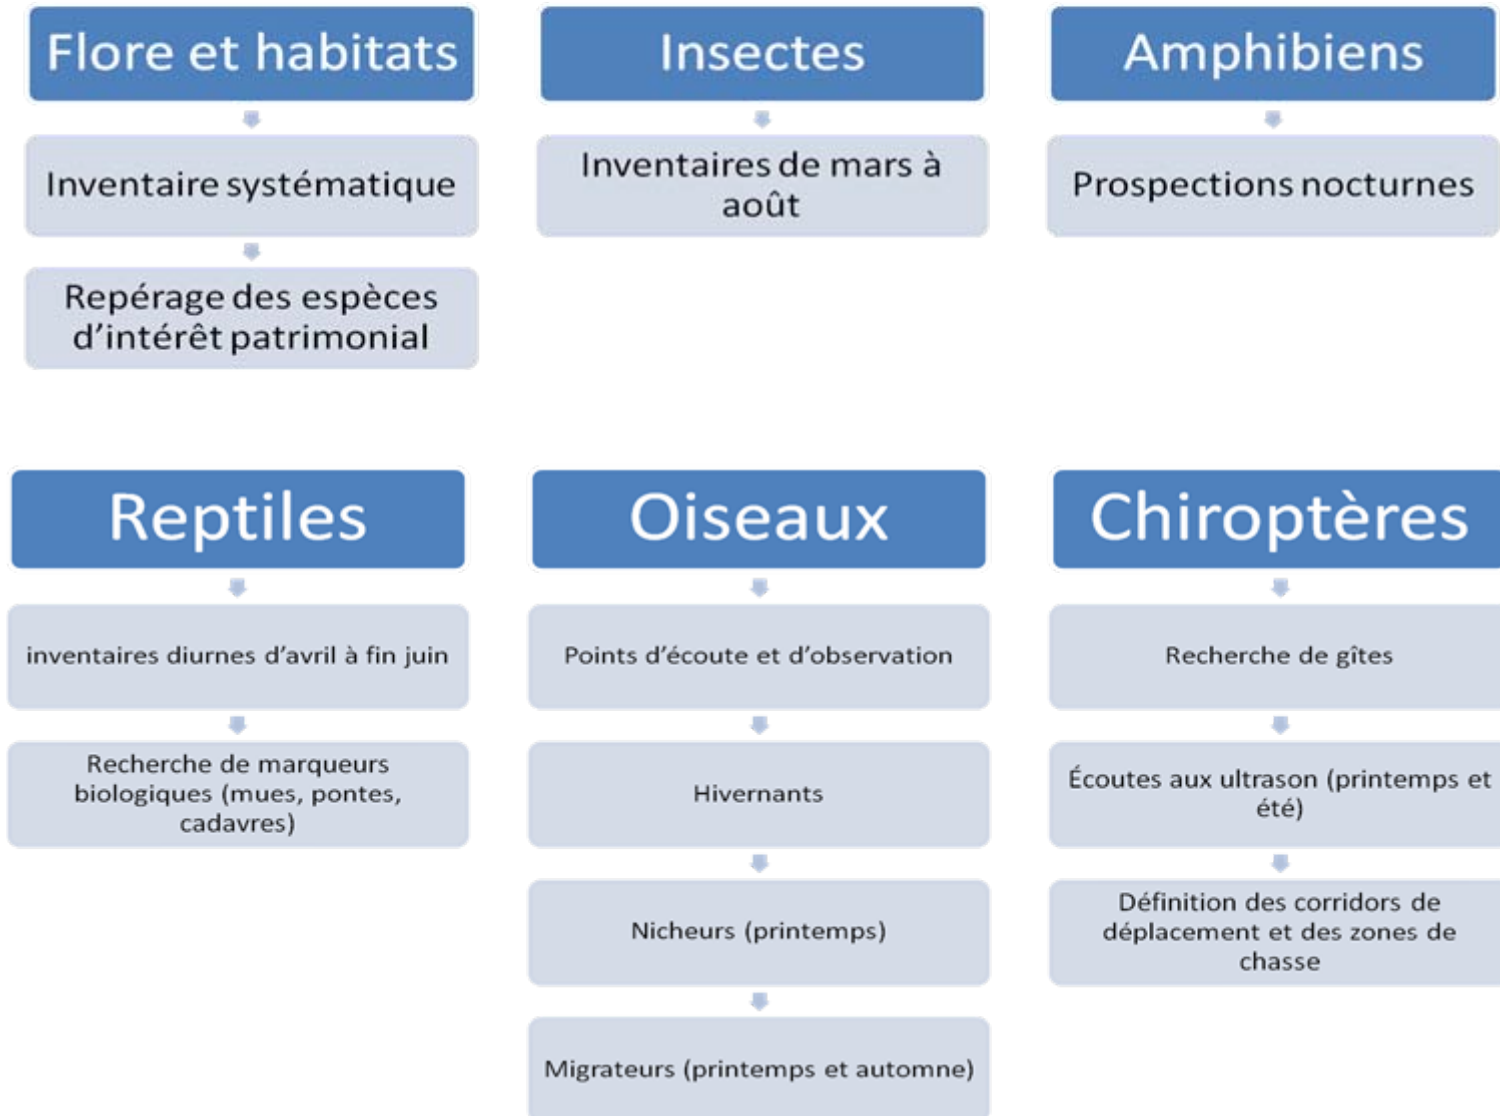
Flore et habitats

Inventaire systématique

Repérage des espèces d'intérêt patrimonial

Insectes

Inventaires de mars à août

Amphibiens

Prospections nocturnes

Reptiles

inventaires diurnes d'avril à fin juin

Recherche de marqueurs biologiques (mues, pontes, cadavres)

Oiseaux

Points d'écoute et d'observation

Hivernants

Nicheurs (printemps)

Migrateurs (printemps et automne)

Chiroptères

Recherche de gîtes

Écoutes aux ultrason (printemps et été)

Définition des corridors de déplacement et des zones de chasse